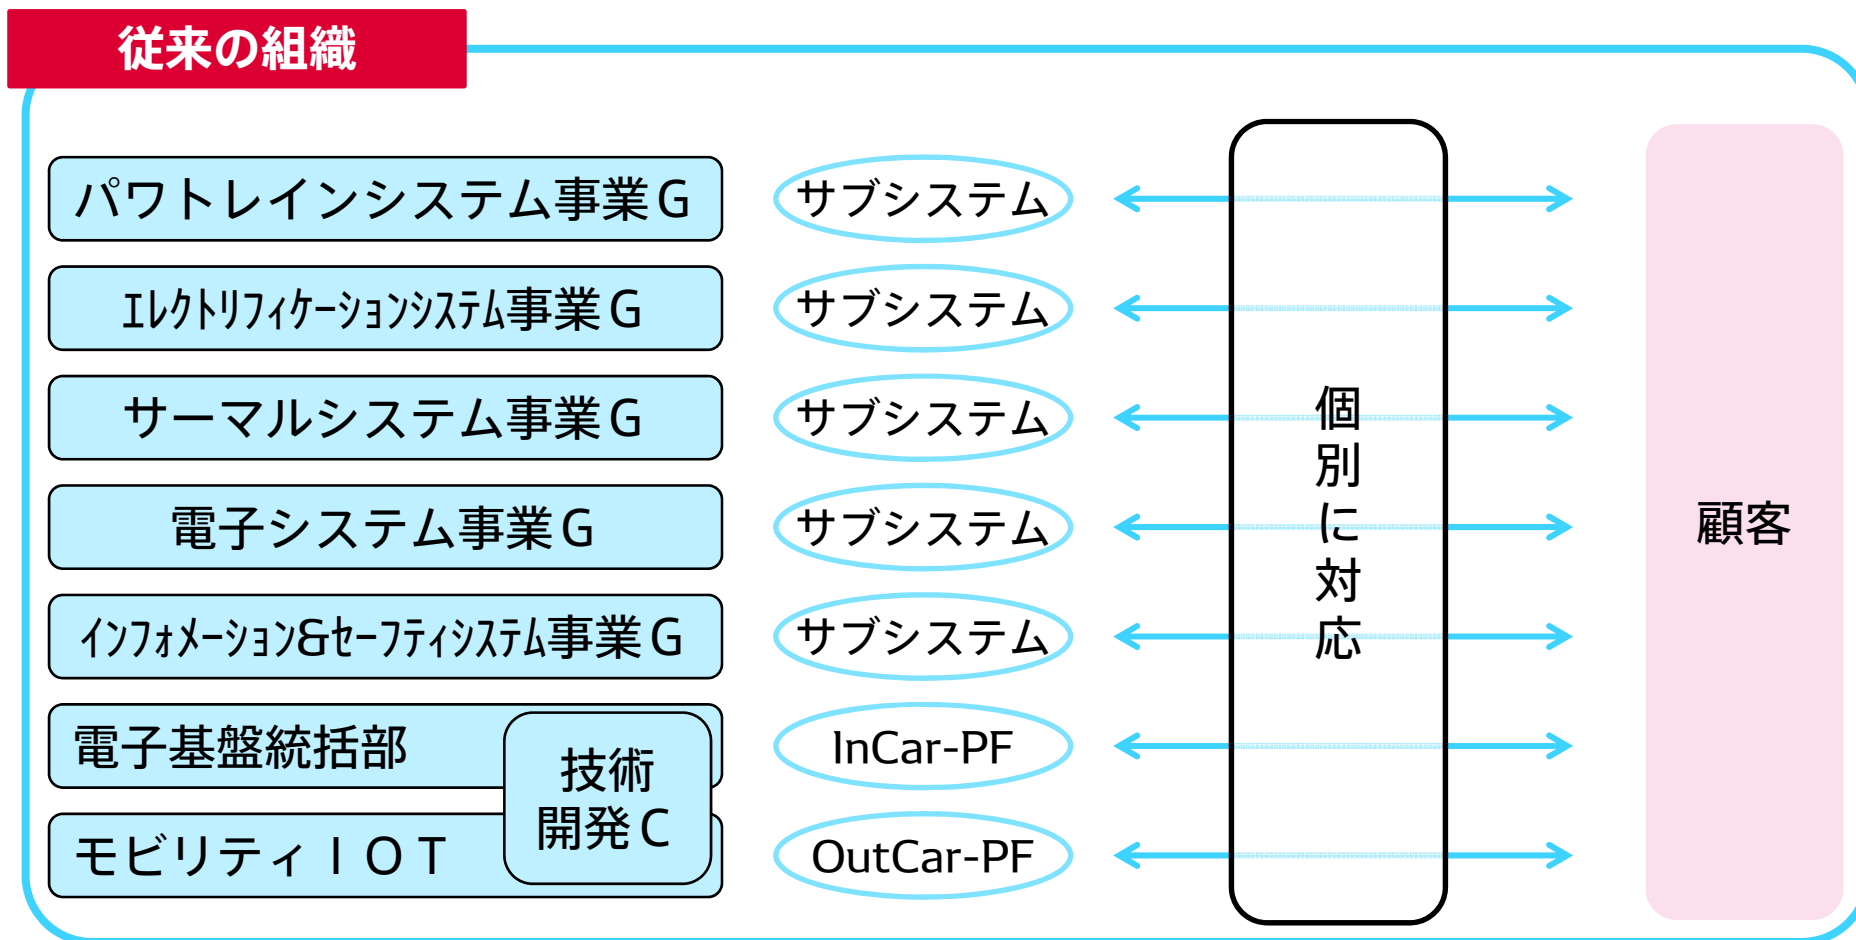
従来の組織

パワトレインシステム事業G
ｴﾚｸﾄﾘﾌｨｹｰｼｮﾝｼｽﾃﾑ事業G
サーマルシステム事業G
電子システム事業G
ｲﾝﾌｫﾒｰｼｮﾝ&ｾｰﾌﾃｨｼｽﾃﾑ事業G
電子基盤統括部
モビリティＩＯＴ
技術開発C

サブシステム
サブシステム
サブシステム
サブシステム
サブシステム
InCar-PF
OutCar-PF

個別に対応

顧客